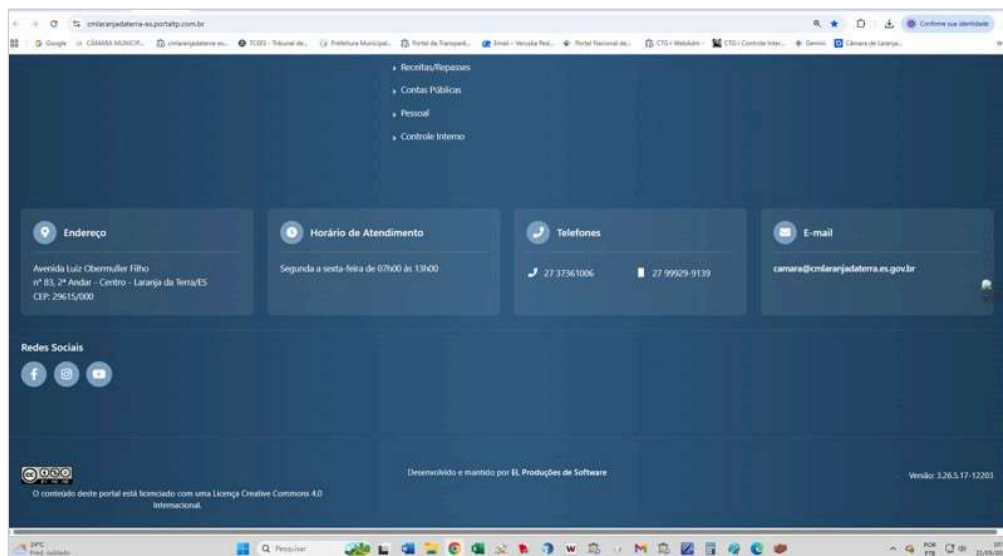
cmlaranjadaterra-es.portaltp.com.br

Confirme sua identidade

Google CÂMARA MUNICIP... cmlaranjadaterra-es... TCEES - Tribunal de... Prefeitura Municipal... Portal da Transparê... Email - Vercuba Red... Portal Nacional de... CTG - WebAdm - CTG - Controle Inter... Gemini Câmara de Laranja...

Receitas/Repasses

Contas Públicas

Pessoal

Controle Interno

Endereço

Avenida Luiz Obermuller Filho
nº 83, 2º Andar - Centro - Laranja da Terra/ES
CEP: 29615/000

Horário de Atendimento

Segunda a sexta-feira de 07h00 às 13h00

Telefones

27 37361006 27 99929-9139

E-mail

camara@cmlaranjadaterra.es.gov.br

Redes Sociais

O conteúdo deste portal está licenciado com uma Licença Creative Commons 4.0 Internacional.

Desenvolvido e mantido por EL Produções de Software

Versão: 3.26.5.17-12203

24°C
Pred. nublado

Pesquisar

POR
PTB